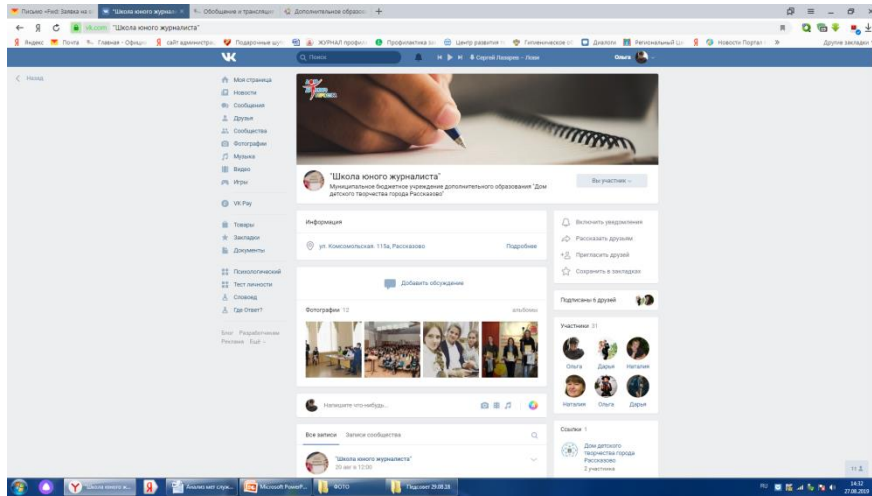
Письмо «Fwd: Заявка на с | "Школа юного журнали | Обсуждение и трансляци | Дополнительное образо | +

vk.com "Школа юного журналиста"

Яндекс | Почта | Главная - Официа | сайт администра | Подарочные шу | ЖУРНАЛ профил | Профилактика за | Центр развития | Гигиеническое о | Диалоги | Регионального | Новости Портал | » | Другие закладки

Назад

Поиск | Сергей Лазарев – Love | Ольга

Моя страница
Новости
Сообщения
Друзья
Сообщества
Фотографии
Музыка
Видео
Игры

VK Pay

Товары
Закладки
Документы

Психологический
Тест личности
Словоед
Где Ответ?

Блог Разработчикам Реклама Ещё

"Школа юного журналиста"
Муниципальное бюджетное учреждение дополнительного образования "Дом детского творчества города Рассказово"

Вы участник

Информация
ул. Комсомольская, 115а, Рассказово | Подробнее

Добавить обсуждение

Фотографии 12 | альбомы

Напишите что-нибудь...

Все записи | Записи сообщества

"Школа юного журналиста"
20 авг в 12:00

Включить уведомления
Рассказать друзьям
Пригласить друзей
Сохранить в закладках

Подписаны 6 друзей

Участники 31
Ольга | Дарья | Наталия
Наталия | Ольга | Дарья

Ссылки 1
Дом детского творчества города Рассказово
2 участника

"Школа юного ж... | Анализ мет служ... | Microsoft PowerP... | ФОТО | Педсовет 29.08.18

RU 14:32 27.08.2019